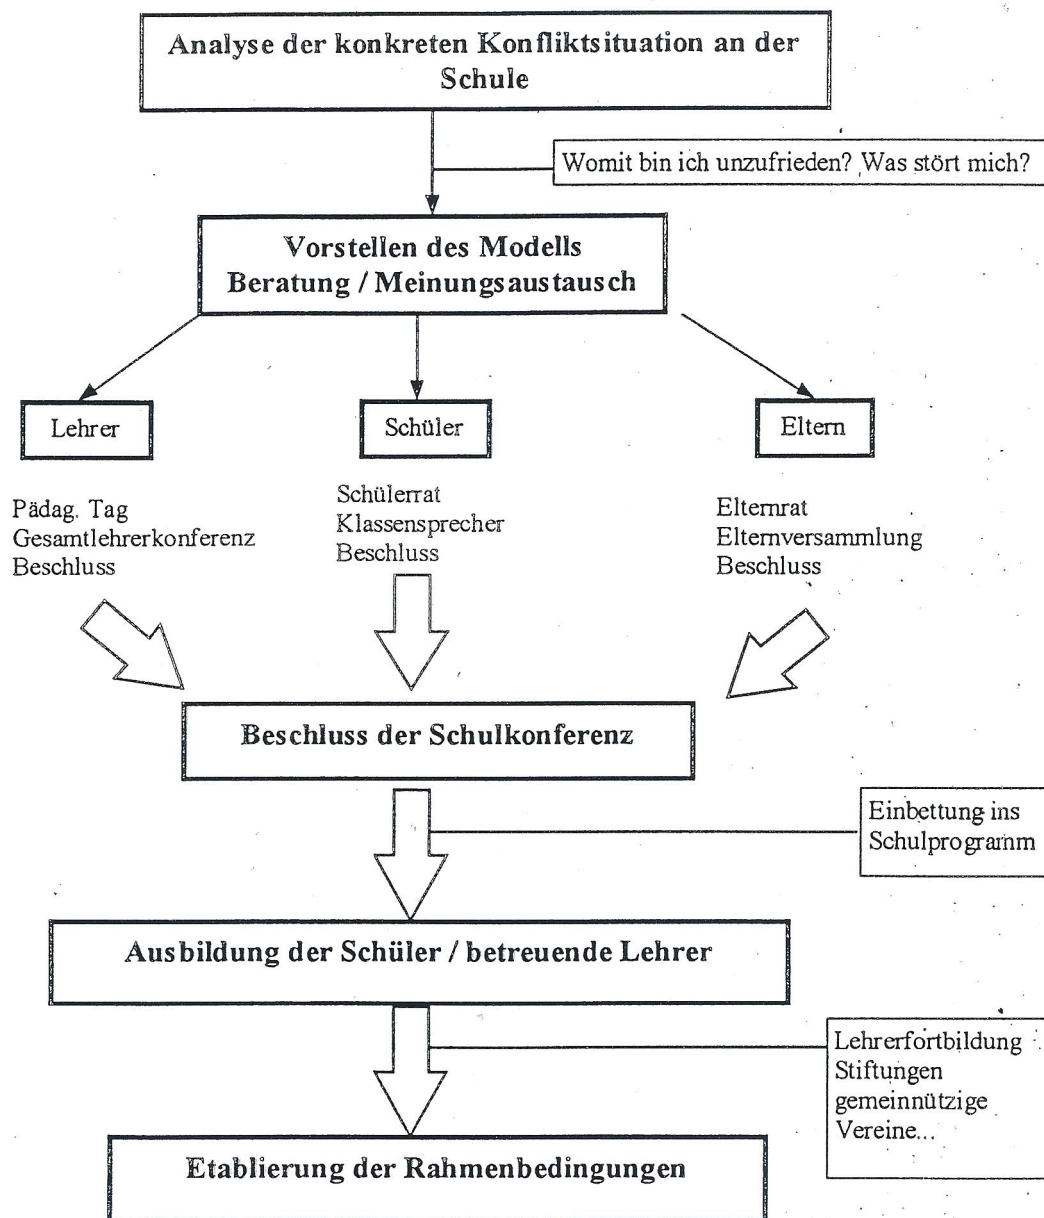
Analyse der konkreten Konfliktsituation an der Schule

Womit bin ich unzufrieden? Was stört mich?

Vorstellen des Modells
Beratung / Meinungsaustausch

Lehrer

Schüler

Eltern

Pädag. Tag
Gesamtlehrerkonferenz
Beschluss

Schülerrat
Klassensprecher
Beschluss

Elternrat
Elternversammlung
Beschluss

Beschluss der Schulkonferenz

Einbettung ins Schulprogramm

Ausbildung der Schüler / betreuende Lehrer

Lehrerfortbildung
Stiftungen
gemeinnützige Vereine...

Etablierung der Rahmenbedingungen